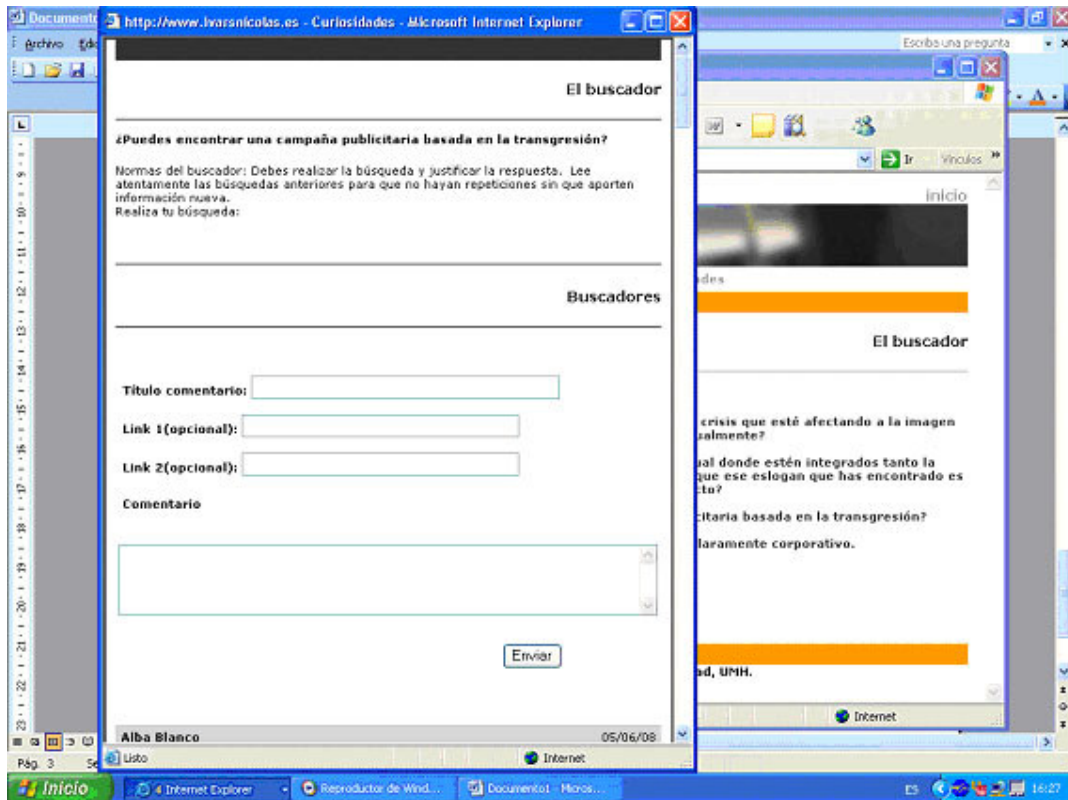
Documento
Archivo Edic
http://www.ivarsnicolas.es - Curiosidades - Microsoft Internet Explorer
Escriba una pregunta

El buscador

¿Puedes encontrar una campaña publicitaria basada en la transgresión?

Normas del buscador: Debes realizar la búsqueda y justificar la respuesta. Lee atentamente las búsquedas anteriores para que no hayan repeticiones sin que aporten información nueva.
Realiza tu búsqueda:

Buscadores

Título comentario:

Link 1(opcional):

Link 2(opcional):

Comentario

Enviar

Alba Blanco 05/06/08

Listo
Internet

Ir Vínculos
inicio
ades

El buscador

crisis que esté afectando a la imagen
ualmente?

ual donde estén integrados tanto la
que ese eslogan que has encontrado es
cto?

citaria basada en la transgresión?

laramente corporativo.

ad, UMH.

Internet

Pág. 3 Se

Inicio
4 Internet Explorer
Reproductor de Wind...
Documento1 - Micros...
ES 16:27